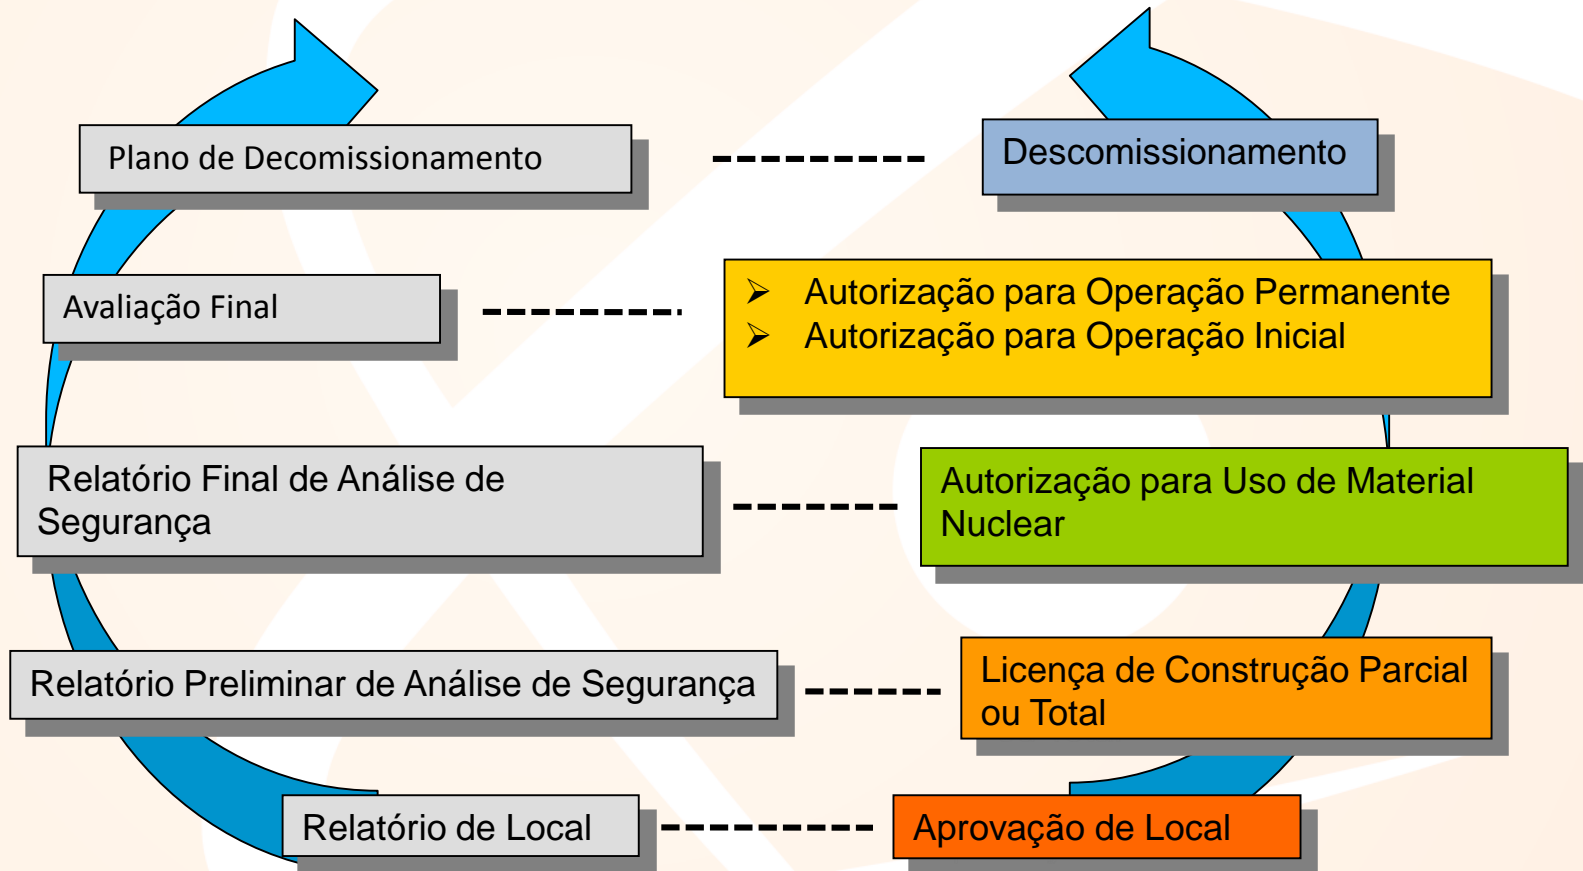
Plano de Decomissionamento

Descomissionamento

Avaliação Final

➢ Autorização para Operação Permanente
➢ Autorização para Operação Inicial

Relatório Final de Análise de Segurança

Autorização para Uso de Material Nuclear

Relatório Preliminar de Análise de Segurança

Licença de Construção Parcial ou Total

Relatório de Local

Aprovação de Local